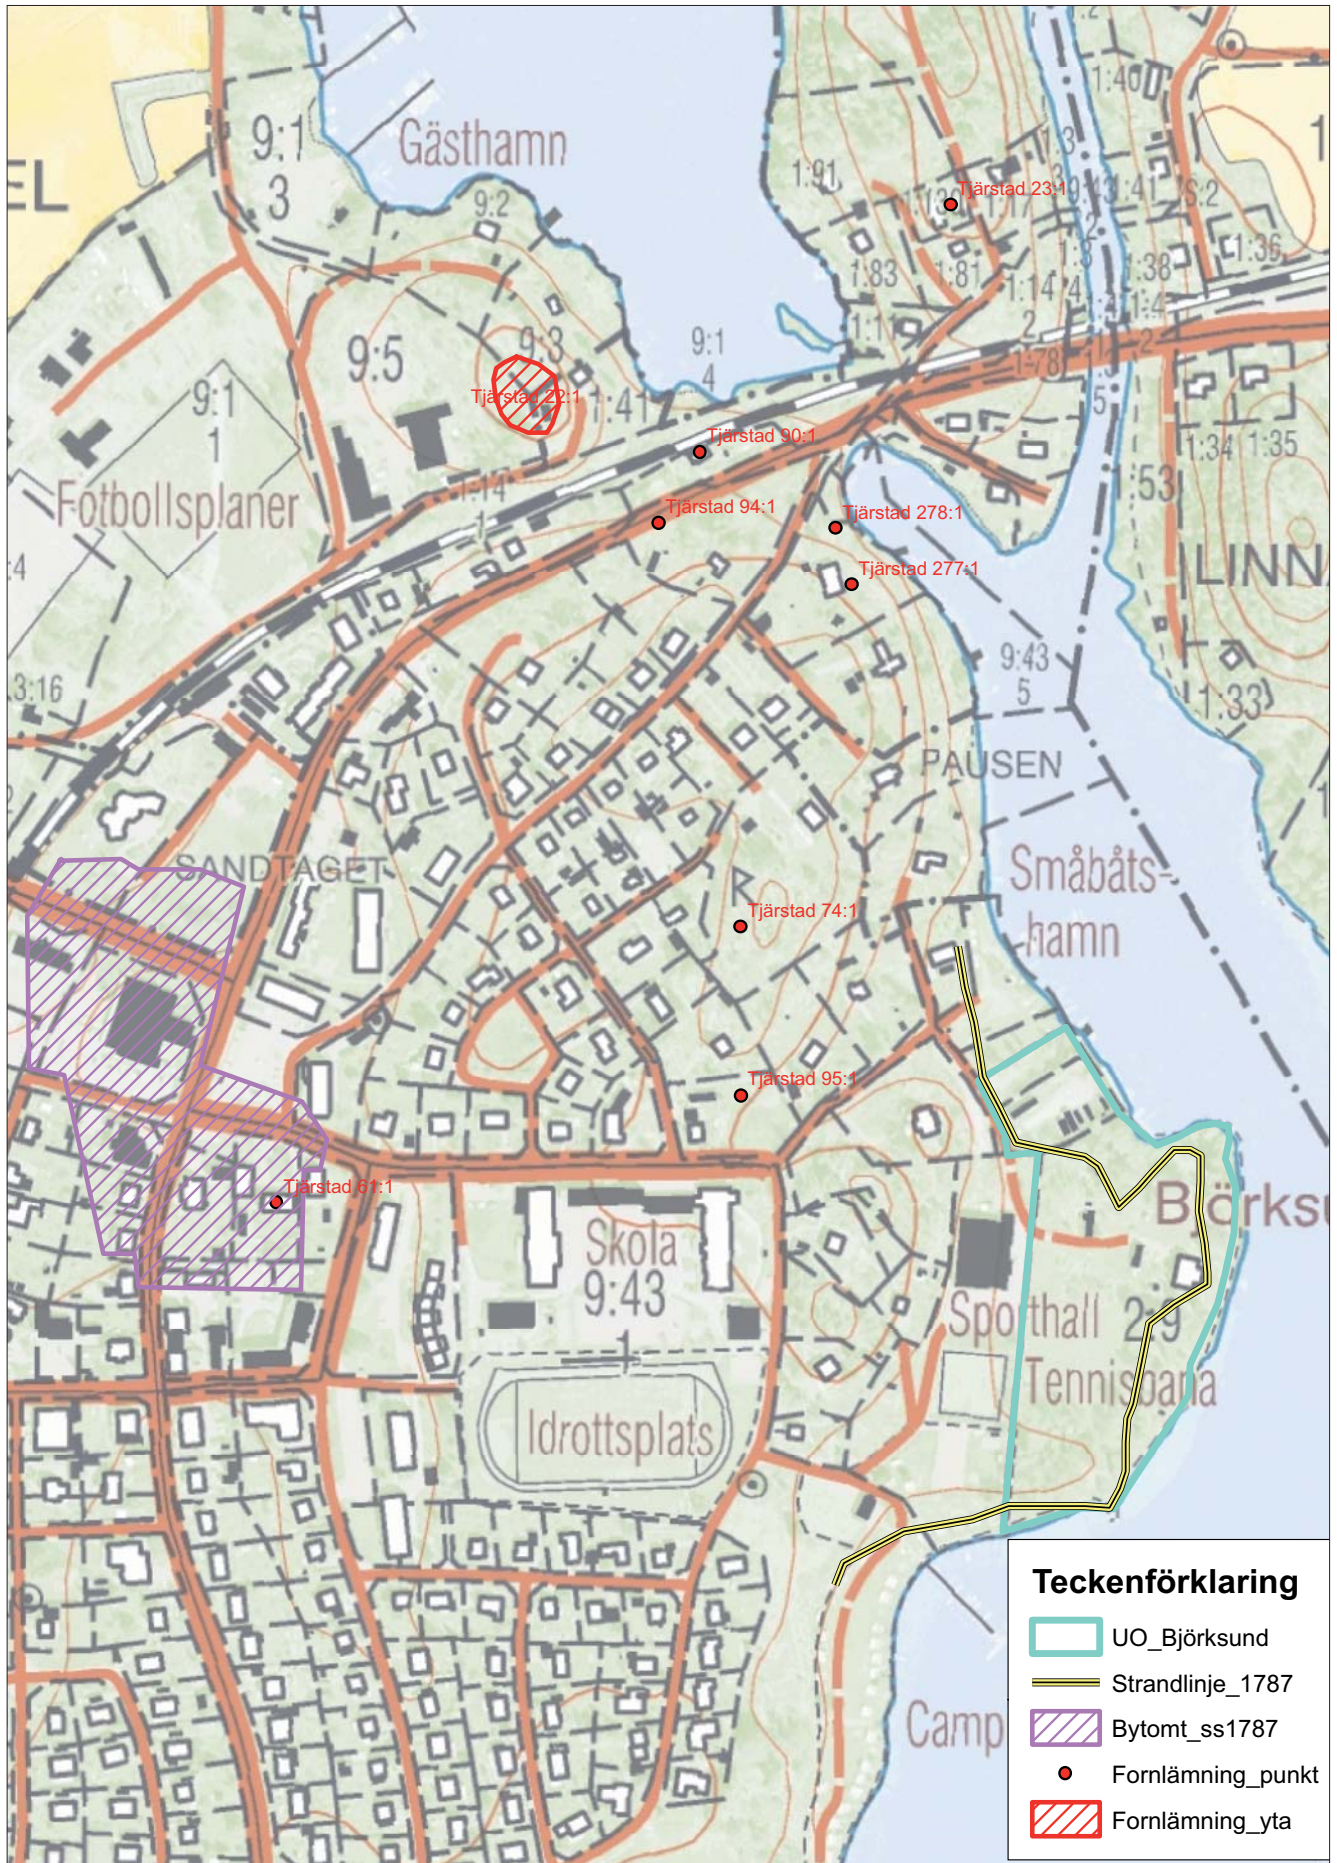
EL

Gästhamn

9:1
3

9:2

9:5

9:3

Tjärstad 22:1

1:41

9:1
4

9:1
1

Fotbollsplaner

1:14
1

Tjärstad 90:1

Tjärstad 94:1

Tjärstad 278:1

Tjärstad 277:1

1:40

1:3

1:91

Tjärstad 23:1

1:13

1:41

1:2

1:17

1:83

1:81

1:14

1:38

1:36

1:4

1:1

1:78

1:34

1:35

1:53

LINN

1:33

9:43
5

PAUSEN

Småbåts-
hamn

4

3:16

SANDTAGET

Tjärstad 74:1

Tjärstad 95:1

Tjärstad 61:1

Skola
9:43
1

Idrottsplats

Björksu

Sporthall 2:9

Tennisbana

Camp

Teckenförklaring

UO_Björksund

Strandlinje_1787

Bytomt_ss1787

Fornlämning_punkt

Fornlämning_yta